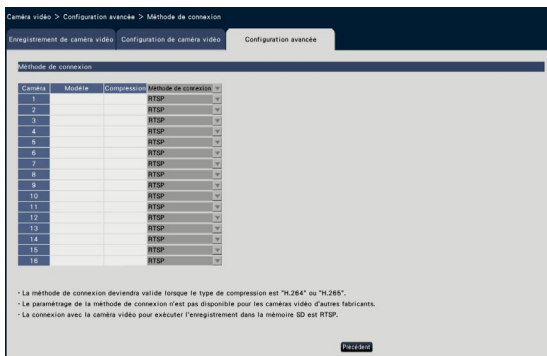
Caméra vidéo > Configuration avancée > Méthode de connexion

Enregistrement de caméra vidéo | Configuration de caméra vidéo | Configuration avancée

Méthode de connexion

| Caméra | Modèle | Compression | Méthode de connexion |
|---|---|---|---|
| 1 | | | RTSP |
| 2 | | | RTSP |
| 3 | | | RTSP |
| 4 | | | RTSP |
| 5 | | | RTSP |
| 6 | | | RTSP |
| 7 | | | RTSP |
| 8 | | | RTSP |
| 9 | | | RTSP |
| 10 | | | RTSP |
| 11 | | | RTSP |
| 12 | | | RTSP |
| 13 | | | RTSP |
| 14 | | | RTSP |
| 15 | | | RTSP |
| 16 | | | RTSP |

• La méthode de connexion deviendra valide lorsque le type de compression est "H.264" ou "H.265".
• Le paramétrage de la méthode de connexion n'est pas disponible pour les caméras vidéo d'autres fabricants.
• La connexion avec la caméra vidéo pour exécuter l'enregistrement dans la mémoire SD est RTSP.

Précédent